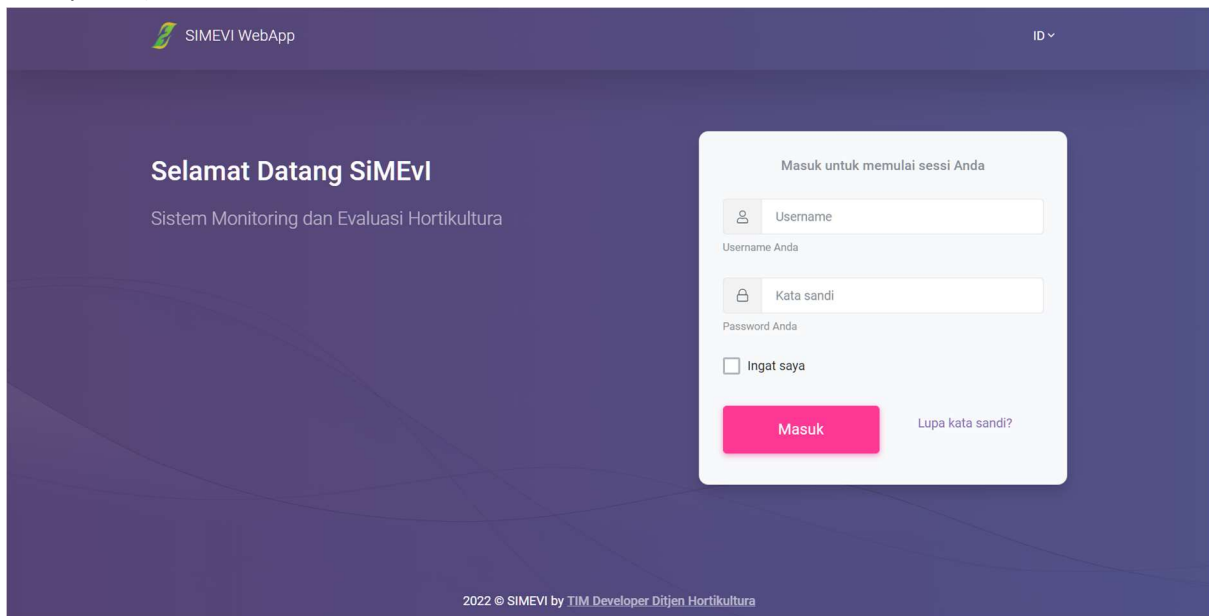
SIMEVI WebApp

ID

Selamat Datang SiMEvI

Sistem Monitoring dan Evaluasi Hortikultura

Masuk untuk memulai sessi Anda

Username

Username Anda

Kata sandi

Password Anda

Ingat saya

Masuk

Lupa kata sandi?

2022 © SIMEVI by TIM Developer Ditjen Hortikultura